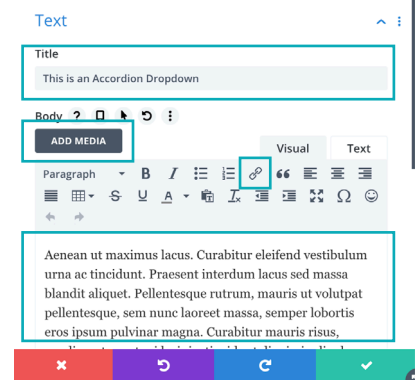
Text

Title

This is an Accordion Dropdown

Body

ADD MEDIA

Visual

Text

Paragraph

Aenean ut maximus lacus. Curabitur eleifend vestibulum urna ac tincidunt. Praesent interdum lacus sed massa blandit aliquet. Pellentesque rutrum, mauris ut volutpat pellentesque, sem nunc laoreet massa, semper lobortis eros ipsum pulvinar magna. Curabitur mauris risus, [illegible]